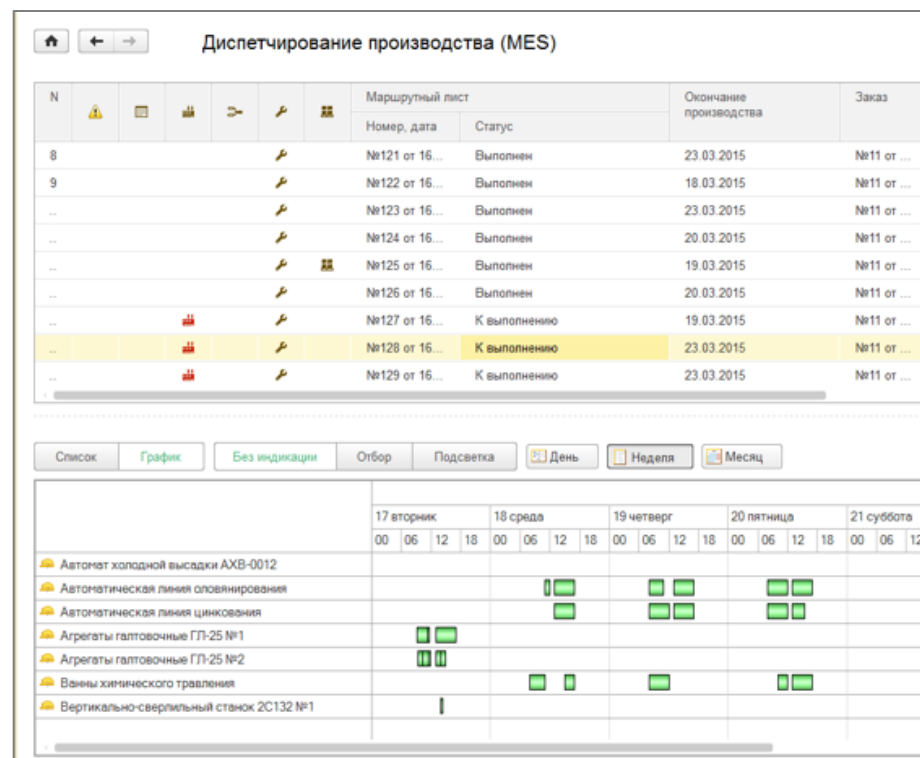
Диспетчирование производства (MES)

| N | | | | | | | Маршрутный лист Номер, дата | Статус | Окончание производства | Заказ |
|---|---|---|---|---|---|---|---|---|---|---|
| 8 | | | | | | | №121 от 16... | Выполнен | 23.03.2015 | №11 от ... |
| 9 | | | | | | | №122 от 16... | Выполнен | 18.03.2015 | №11 от ... |
| ... | | | | | | | №123 от 16... | Выполнен | 23.03.2015 | №11 от ... |
| ... | | | | | | | №124 от 16... | Выполнен | 20.03.2015 | №11 от ... |
| ... | | | | | | | №125 от 16... | Выполнен | 19.03.2015 | №11 от ... |
| ... | | | | | | | №126 от 16... | Выполнен | 20.03.2015 | №11 от ... |
| ... | | | | | | | №127 от 16... | К выполнению | 19.03.2015 | №11 от ... |
| ... | | | | | | | №128 от 16... | К выполнению | 23.03.2015 | №11 от ... |
| ... | | | | | | | №129 от 16... | К выполнению | 23.03.2015 | №11 от ... |

Список График Без индикации Отбор Подсветка День Неделя Месяц

17 вторник 18 среда 19 четверг 20 пятница 21 суббота
00 06 12 18 00 06 12 18 00 06 12 18 00 06 12 18 00 06 12

Автомат холодной высадки АХВ-0012
Автоматическая линия оловянирования
Автоматическая линия цинкования
Агрегаты галтовочные ГЛ-25 №1
Агрегаты галтовочные ГЛ-25 №2
Ванны химического травления
Вертикально-сверлильный станок 2С132 №1